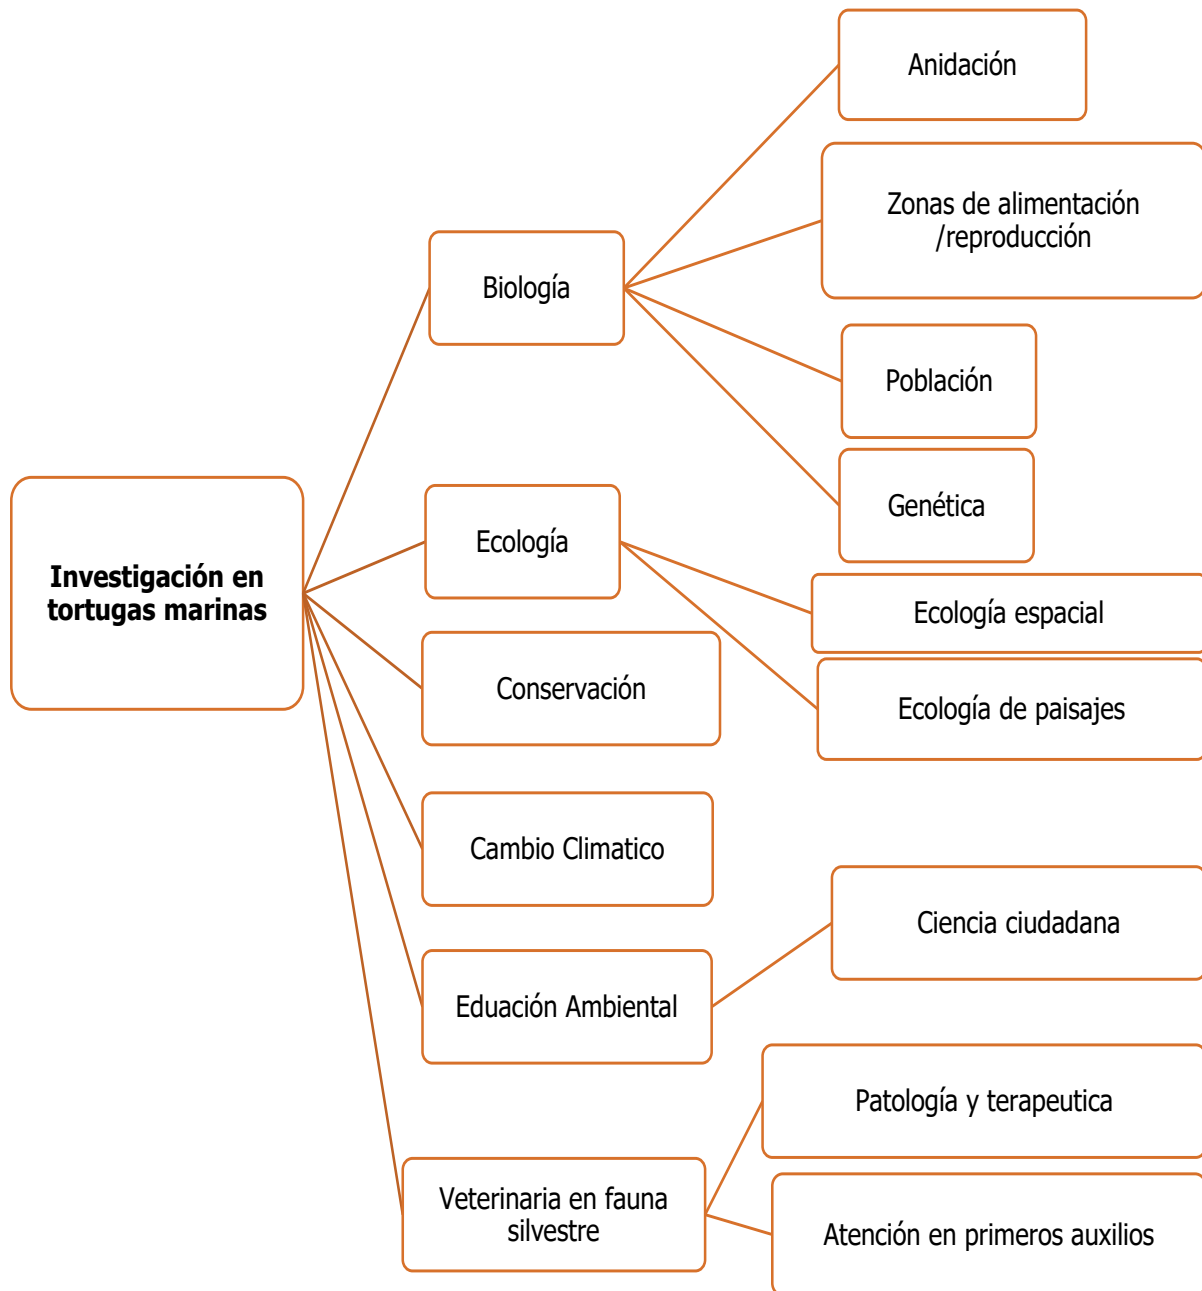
Investigación en tortugas marinas

Biología

Anidación

Zonas de alimentación /reproducción

Población

Genética

Ecología

Ecología espacial

Ecología de paisajes

Conservación

Cambio Climatico

Eduación Ambiental

Ciencia ciudadana

Veterinaria en fauna silvestre

Patología y terapeutica

Atención en primeros auxilios